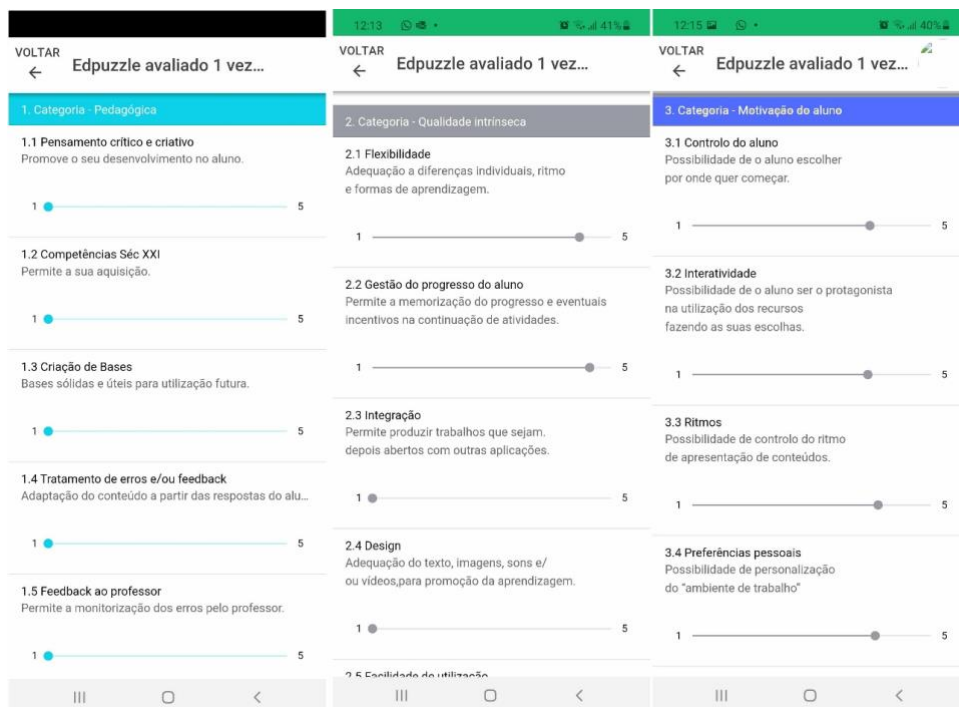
VOLTAR
Edpuzzle avaliado 1 vez...

1. Categoria - Pedagógica

1.1 Pensamento crítico e criativo
Promove o seu desenvolvimento no aluno.

1 5

1.2 Competências Séc XXI
Permite a sua aquisição.

1 5

1.3 Criação de Bases
Bases sólidas e úteis para utilização futura.

1 5

1.4 Tratamento de erros e/ou feedback
Adaptação do conteúdo a partir das respostas do alu...

1 5

1.5 Feedback ao professor
Permite a monitorização dos erros pelo professor.

1 5

12:13 41%

VOLTAR
Edpuzzle avaliado 1 vez...

2. Categoria - Qualidade intrínseca

2.1 Flexibilidade
Adequação a diferenças individuais, ritmo e formas de aprendizagem.

1 5

2.2 Gestão do progresso do aluno
Permite a memorização do progresso e eventuais incentivos na continuação de atividades.

1 5

2.3 Integração
Permite produzir trabalhos que sejam. depois abertos com outras aplicações.

1 5

2.4 Design
Adequação do texto, imagens, sons e/ ou vídeos,para promoção da aprendizagem.

1 5

2.5 Facilidade de utilização

12:15 40%

VOLTAR
Edpuzzle avaliado 1 vez...

3. Categoria - Motivação do aluno

3.1 Controlo do aluno
Possibilidade de o aluno escolher por onde quer começar.

1 5

3.2 Interatividade
Possibilidade de o aluno ser o protagonista na utilização dos recursos fazendo as suas escolhas.

1 5

3.3 Ritmos
Possibilidade de controlo do ritmo de apresentação de conteúdos.

1 5

3.4 Preferências pessoais
Possibilidade de personalização do "ambiente de trabalho"

1 5